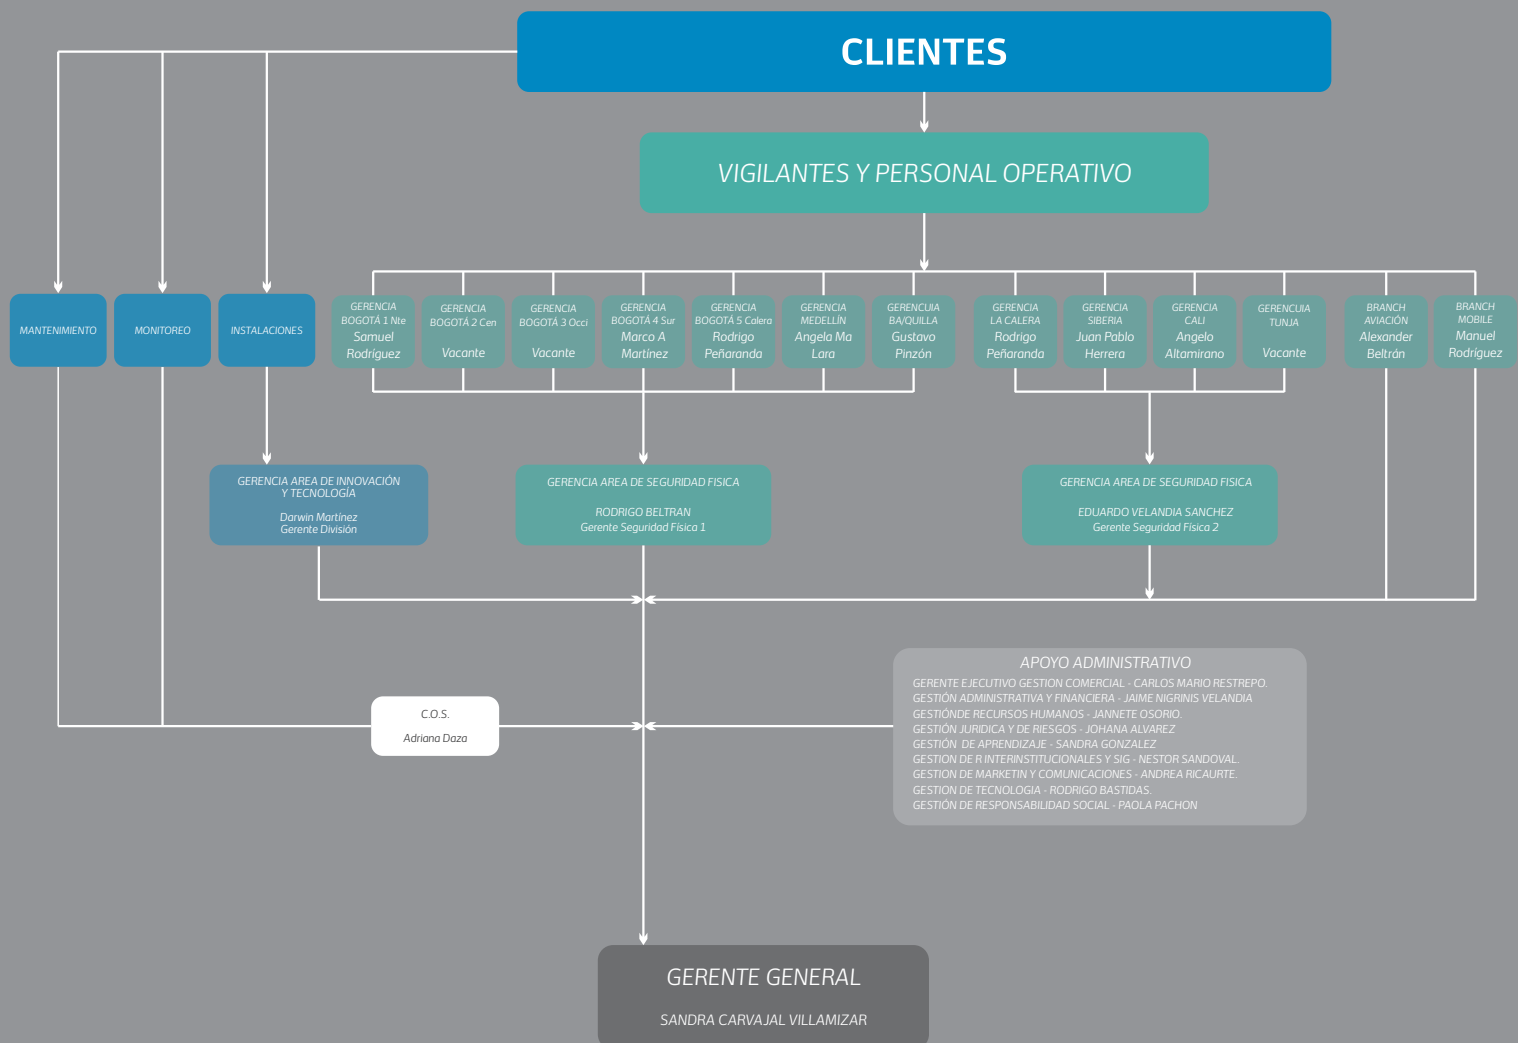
CLIENTES

VIGILANTES Y PERSONAL OPERATIVO

MANTENIMIENTO

MONITOREO

INSTALACIONES

GERENCIA BOGOTÁ 1 Nte Samuel Rodríguez

GERENCIA BOGOTÁ 2 Cen Vacante

GERENCIA BOGOTÁ 3 Occi Vacante

GERENCIA BOGOTÁ 4 Sur Marco A Martínez

GERENCIA BOGOTÁ 5 Calera Rodrigo Peñaranda

GERENCIA MEDELLÍN Angela Ma Lara

GERENCUIA BA/QUILLA Gustavo Pinzón

GERENCIA LA CALERA Rodrigo Peñaranda

GERENCIA SIBERIA Juan Pablo Herrera

GERENCIA CALI Angelo Altamirano

GERENCUIA TUNJA Vacante

BRANCH AVIACIÓN Alexander Beltrán

BRANCH MOBILE Manuel Rodríguez

GERENCIA AREA DE INNOVACIÓN Y TECNOLOGÍA

Darwin Martínez
Gerente División

GERENCIA AREA DE SEGURIDAD FISICA

RODRIGO BELTRAN
Gerente Seguridad Fìsica 1

GERENCIA AREA DE SEGURIDAD FISICA

EDUARDO VELANDIA SANCHEZ
Gerente Seguridad Física 2

APOYO ADMINISTRATIVO
GERENTE EJECUTIVO GESTION COMERCIAL - CARLOS MARIO RESTREPO.
GESTIÓN ADMINISTRATIVA Y FINANCIERA - JAIME NIGRINIS VELANDIA
GESTIÓNDE RECURSOS HUMANOS - JANNETE OSORIO.
GESTIÓN JURIDICA Y DE RIESGOS - JOHANA ALVAREZ
GESTIÓN DE APRENDIZAJE - SANDRA GONZALEZ
GESTION DE R INTERINSTITUCIONALES Y SIG - NESTOR SANDOVAL.
GESTION DE MARKETIN Y COMUNICACIONES - ANDREA RICAURTE.
GESTION DE TECNOLOGIA - RODRIGO BASTIDAS.
GESTIÓN DE RESPONSABILIDAD SOCIAL - PAOLA PACHON

C.O.S.
Adriana Daza

GERENTE GENERAL
SANDRA CARVAJAL VILLAMIZAR